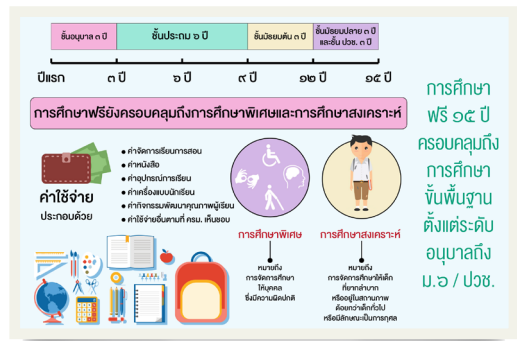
ชั้นอนุบาล ๓ ปี

ชั้นประถม ๖ ปี

ชั้นมัธยมต้น ๓ ปี

ชั้นมัธยมปลาย ๓ ปี และชั้น ปวช. ๓ ปี

ปีแรก

๓ ปี

๖ ปี

๙ ปี

๑๒ ปี

๑๕ ปี

การศึกษาฟรียังครอบคลุมถึงการศึกษาพิเศษและการศึกษาสงเคราะห์

ค่าใช้จ่าย
ประกอบด้วย

• ค่าจัดการเรียนการสอน
• ค่าหนังสือ
• ค่าอุปกรณ์การเรียน
• ค่าเครื่องแบบนักเรียน
• ค่ากิจกรรมพัฒนาคุณภาพผู้เรียน
• ค่าใช้จ่ายอื่นตามที่ ครม. เห็นชอบ

การศึกษาพิเศษ

หมายถึง
การจัดการศึกษาให้บุคคลซึ่งมีความผิดปกติ

การศึกษาสงเคราะห์

หมายถึง
การจัดการศึกษาให้เด็กที่ยากลำบาก หรืออยู่ในสถานภาพด้อยกว่าเด็กทั่วไป หรือมีลักษณะเป็นการกุศล

การศึกษา ฟรี ๑๕ ปี ครอบคลุมถึง การศึกษา ขั้นพื้นฐาน ตั้งแต่ระดับ อนุบาลถึง ม.๖ / ปวช.